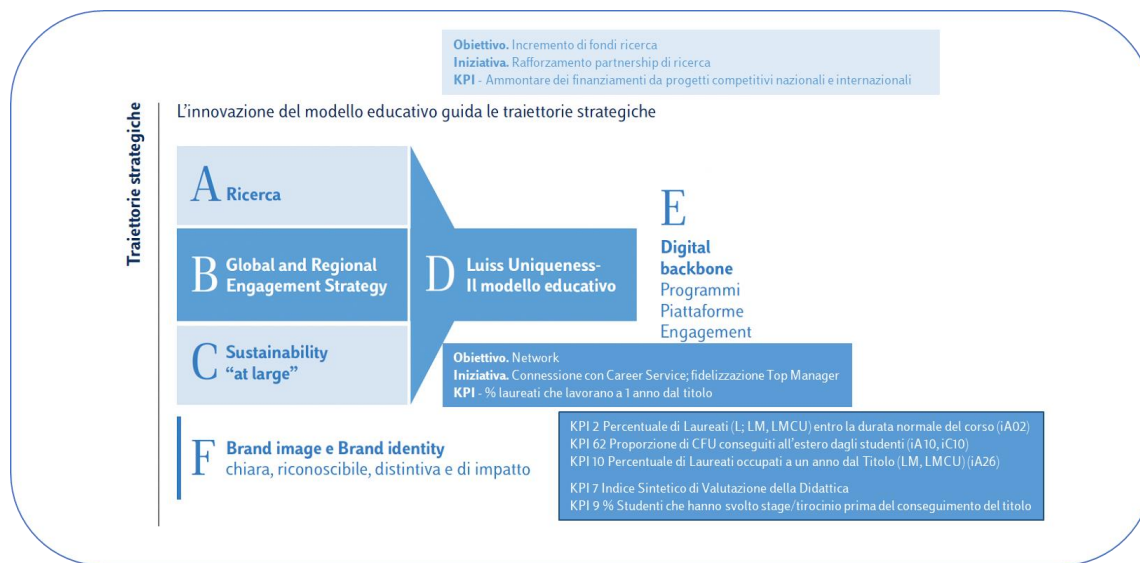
**Obiettivo.** Incremento di fondi ricerca
**Iniziativa.** Rafforzamento partnership di ricerca
**KPI** - Ammontare dei finanziamenti da progetti competitivi nazionali e internazionali

Traiettorie strategiche

L'innovazione del modello educativo guida le traiettorie strategiche

A Ricerca

B Global and Regional Engagement Strategy

C Sustainability "at large"

D Luiss Uniqueness- Il modello educativo

E Digital backbone
Programmi
Piattaforme
Engagement

**Obiettivo.** Network
**Iniziativa.** Connessione con Career Service; fidelizzazione Top Manager
**KPI** - % laureati che lavorano a 1 anno dal titolo

F Brand image e Brand identity
chiara, riconoscibile, distintiva e di impatto

KPI 2 Percentuale di Laureati (L; LM, LMCU) entro la durata normale del corso (iA02)
KPI 62 Proporzione di CFU conseguiti all'estero dagli studenti (iA10, iC10)
KPI 10 Percentuale di Laureati occupati a un anno dal Titolo (LM, LMCU) (iA26)

KPI 7 Indice Sintetico di Valutazione della Didattica
KPI 9 % Studenti che hanno svolto stage/tirocinio prima del conseguimento del titolo